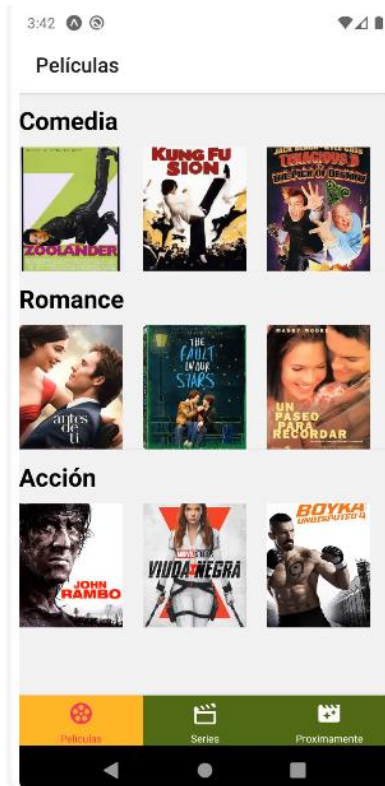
3:42

Películas

Comedia

ZOOLANDER

KUNG FU SION

JACK BLACK KYLE GASS
TENACIOUS D
THE PICK OF DESTINY

Romance

antes de ti

THE FAULT IN OUR STARS

MANDY MOORE
UN PASEO PARA RECORDAR

Acción

JOHN RAMBO

MARVEL STUDIOS
VIUDA NEGRA

BOYKA UNDISPUTED 4

Peliculas

Series

Proximamente